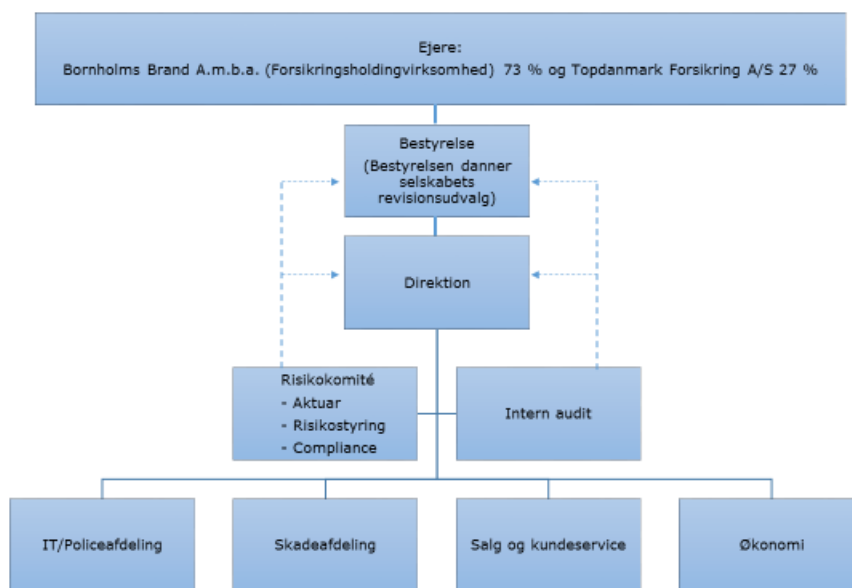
Ejere:
Bornholms Brand A.m.b.a. (Forsikringsholdingvirksomhed) 73 % og Topdanmark Forsikring A/S 27 %

Bestyrelse
(Bestyrelsen danner selskabets revisionsudvalg)

Direktion

Risikokomité
- Aktuar
- Risikostyring
- Compliance

Intern audit

IT/Policeafdeling

Skadeafdeling

Salg og kundeservice

Økonomi